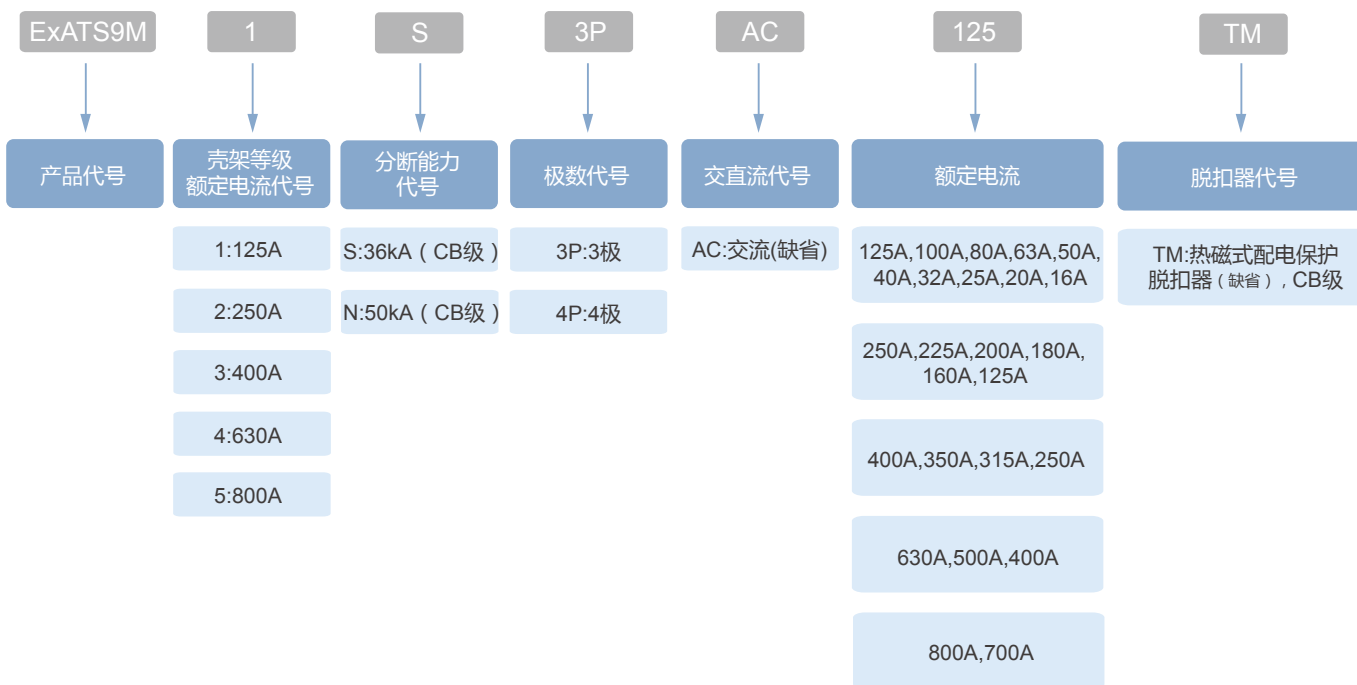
ExATS9M
1
S
3P
AC
125
TM

产品代号
壳架等级额定电流代号
分断能力代号
极数代号
交直流代号
额定电流
脱扣器代号

1:125A
2:250A
3:400A
4:630A
5:800A

S:36kA（CB级）
N:50kA（CB级）

3P:3极
4P:4极

AC:交流(缺省)

125A,100A,80A,63A,50A,40A,32A,25A,20A,16A
250A,225A,200A,180A,160A,125A
400A,350A,315A,250A
630A,500A,400A
800A,700A

TM:热磁式配电保护脱扣器（缺省），CB级